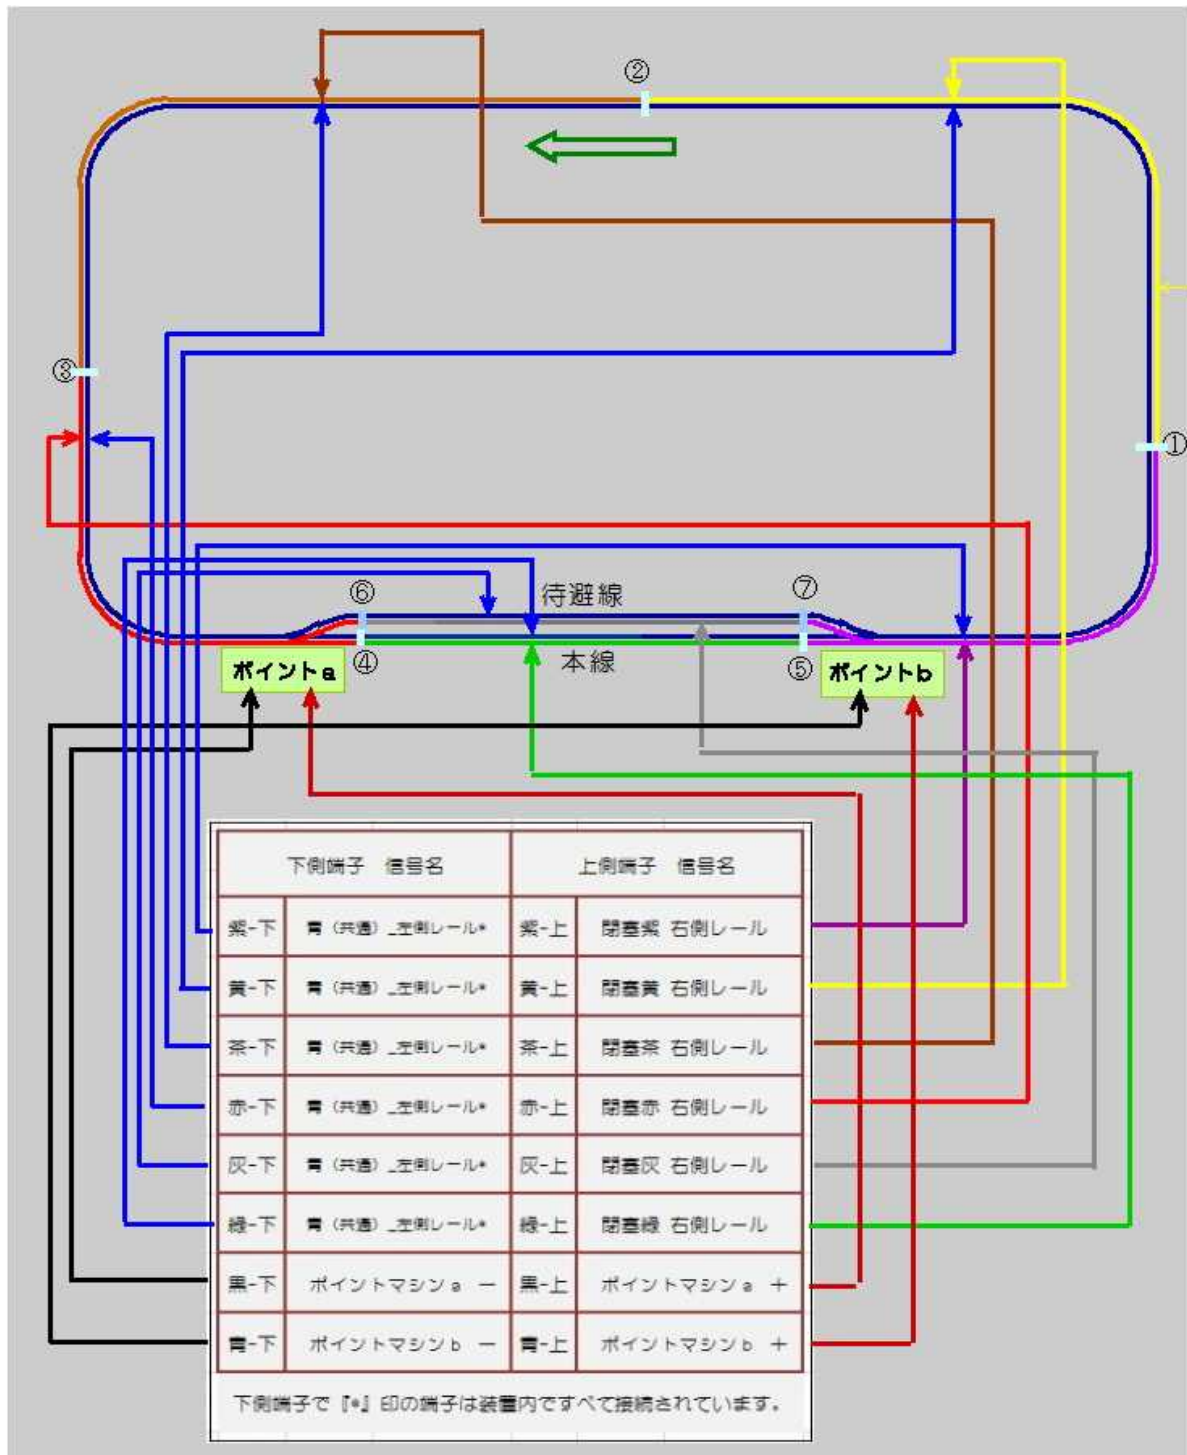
②

③

①

⑥ ⑦

待避線

④ ⑤

ポイントa 本線 ポイントb

| 下側端子　信号名 | | 上側端子　信号名 | |
|---|---|---|---|
| 紫-下 | 青（共通）_左側レール* | 紫-上 | 閉塞紫 右側レール |
| 黄-下 | 青（共通）_左側レール* | 黄-上 | 閉塞黄 右側レール |
| 茶-下 | 青（共通）_左側レール* | 茶-上 | 閉塞茶 右側レール |
| 赤-下 | 青（共通）_左側レール* | 赤-上 | 閉塞赤 右側レール |
| 灰-下 | 青（共通）_左側レール* | 灰-上 | 閉塞灰 右側レール |
| 緑-下 | 青（共通）_左側レール* | 緑-上 | 閉塞緑 右側レール |
| 黒-下 | ポイントマシンa − | 黒-上 | ポイントマシンa ＋ |
| 青-下 | ポイントマシンb − | 青-上 | ポイントマシンb ＋ |

下側端子で『*』印の端子は装置内ですべて接続されています。